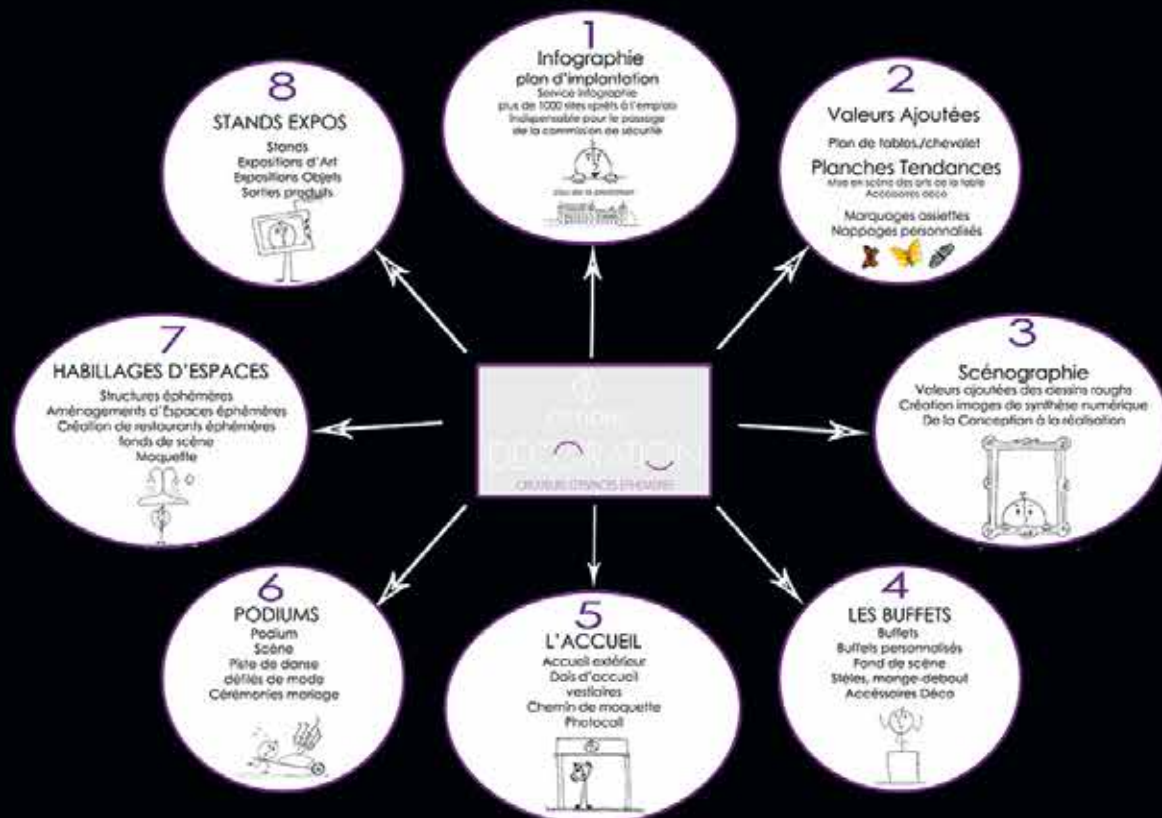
1
Infographie
plan d'implantation
Service infographie
plus de 1000 sites épétés à l'emploi
Indispensable pour le passage de la commission de sécurité

2
Valeurs Ajoutées
Plan de tables/chevalet
Planches Tendances
Mise en scène des arts de la table
Accessoires déco
Marquages assiettes
Nappages personnalisés

3
Scénographie
Valeurs ajoutées des dessins roughs
Création images de synthèse numérique
De la Conception à la réalisation

4
LES BUFFETS
Buffets
Buffets personnalisés
Fond de scène
Stèles, mange-debout
Accessoires Déco

5
L'ACCUEIL
Accueil extérieur
Dais d'accueil
vestiaires
Chemin de moquette
Photocall

6
PODIUMS
Podium
Scène
Piste de danse
défilés de mode
Cérémonies mariage

7
HABILLAGES D'ESPACES
Structures éphémères
Aménagements d'Espaces éphémères
Création de restaurants éphémères
fonds de scène
Moquette

8
STANDS EXPOS
Stands
Expositions d'Art
Expositions Objets
Sorties produits

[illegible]
DÉCORATION
CRÉATEURS D'ESPACES ÉPHÉMÈRES